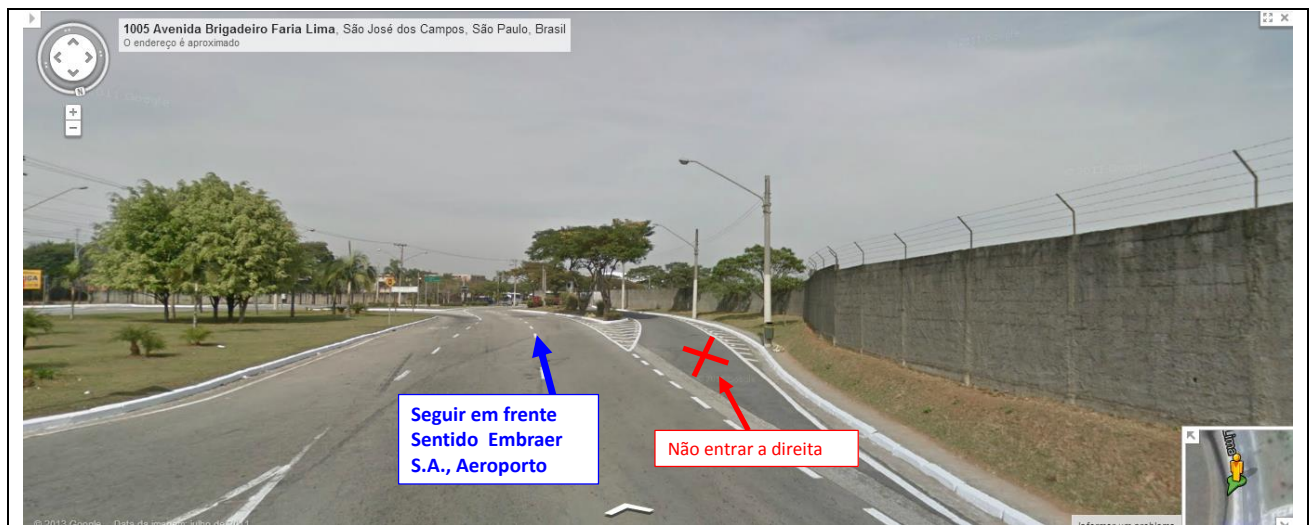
1005 Avenida Brigadeiro Faria Lima, São José dos Campos, São Paulo, Brasil
O endereço é aproximado

Seguir em frente
Sentido Embraer
S.A., Aeroporto

Não entrar a direita

© 2013 Google · Data da imagem: julho de 2011

Informar um problema

Lima